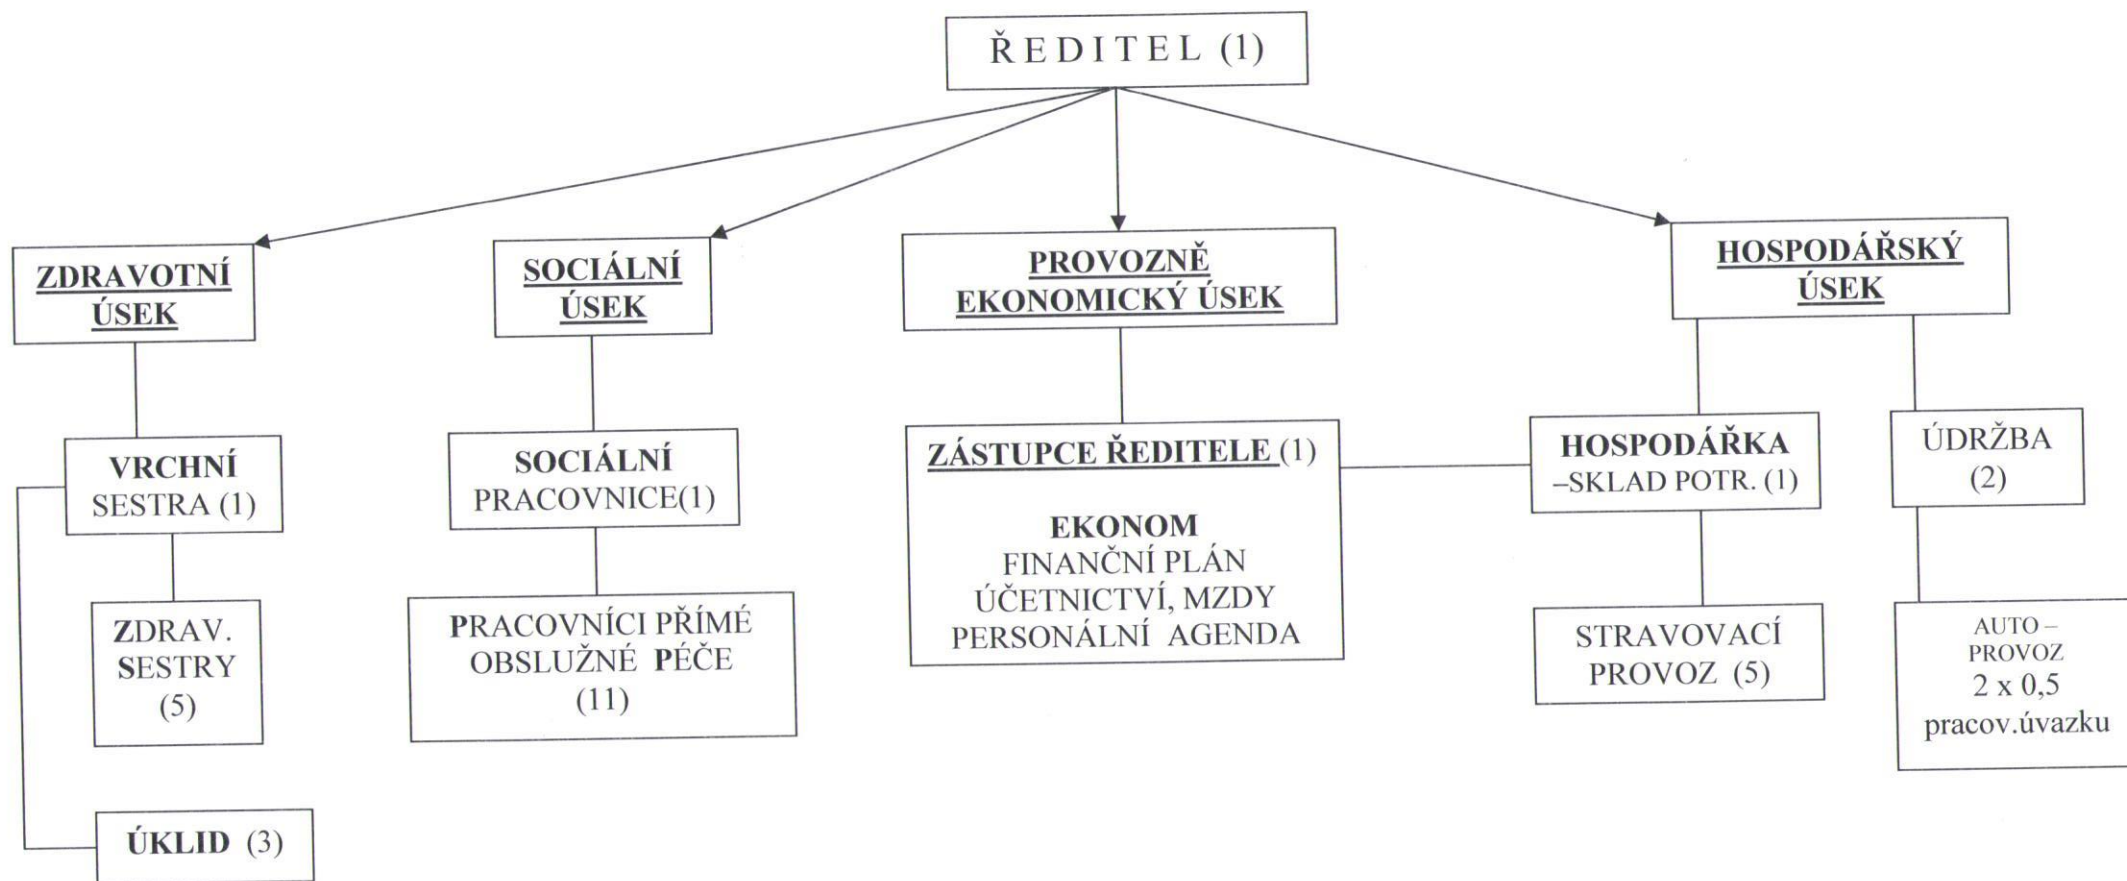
ŘEDITEL (1)

ZDRAVOTNÍ ÚSEK

SOCIÁLNÍ ÚSEK

PROVOZNĚ EKONOMICKÝ ÚSEK

HOSPODÁŘSKÝ ÚSEK

VRCHNÍ SESTRA (1)

SOCIÁLNÍ PRACOVNICE(1)

ZÁSTUPCE ŘEDITELE (1)

EKONOM
FINANČNÍ PLÁN
ÚČETNICTVÍ, MZDY
PERSONÁLNÍ AGENDA

HOSPODÁŘKA –SKLAD POTR. (1)

ÚDRŽBA (2)

ZDRAV. SESTRY (5)

PRACOVNÍCI PŘÍMÉ OBSLUŽNÉ PÉČE (11)

STRAVOVACÍ PROVOZ (5)

AUTO – PROVOZ 2 x 0,5 pracov.úvazku

ÚKLID (3)